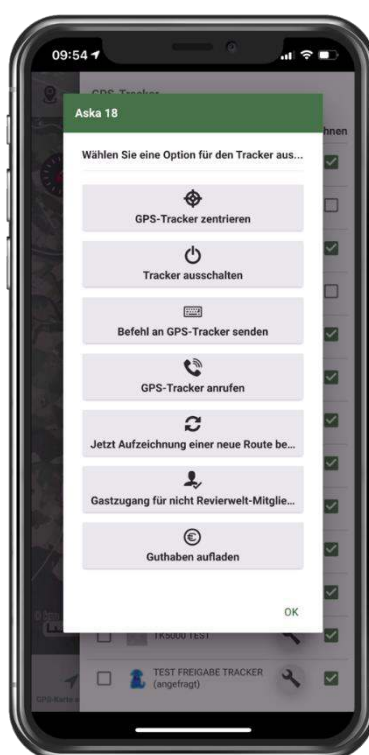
09:54

GPS-Tracker

hnen

Aska 18

Wählen Sie eine Option für den Tracker aus...

GPS-Tracker zentrieren

Tracker ausschalten

Befehl an GPS-Tracker senden

GPS-Tracker anrufen

Jetzt Aufzeichnung einer neue Route be...

Gastzugang für nicht Revierwelt-Mitglie...

Guthaben aufladen

OK

TK5000 TEST

TEST FREIGABE TRACKER (angefragt)